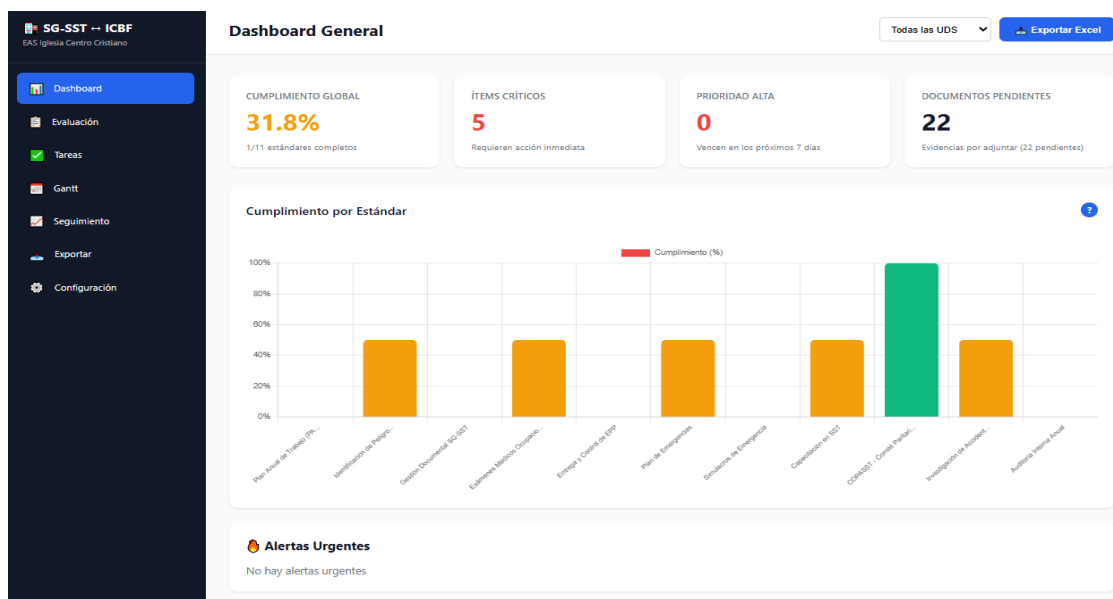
SG-SST ↔ ICBF
EAS Iglesia Centro Cristiano

Dashboard
Evaluación
Tareas
Gantt
Seguimiento
Exportar
Configuración

Dashboard General

Todas las UDS
Exportar Excel

CUMPLIMIENTO GLOBAL
31.8%
1/11 estándares completos

ÍTEMS CRÍTICOS
5
Requieren acción inmediata

PRIORIDAD ALTA
0
Vencen en los próximos 7 días

DOCUMENTOS PENDIENTES
22
Evidencias por adjuntar (22 pendientes)

Cumplimiento por Estándar
?

Cumplimiento (%)
100%
80%
60%
40%
20%
0%

Plan Anual de Trabajo (Pl...
Identificación de Peligro...
Gestión Documental SG-SST
Exámenes Médicos Ocupacio...
Entrega y Control de EPP
Plan de Emergencias
Simulacros de Emergencia
Capacitación en SST
COPASST - Comité Paritari...
Investigación de Accident...
Auditoría Interna Anual

Alertas Urgentes
No hay alertas urgentes